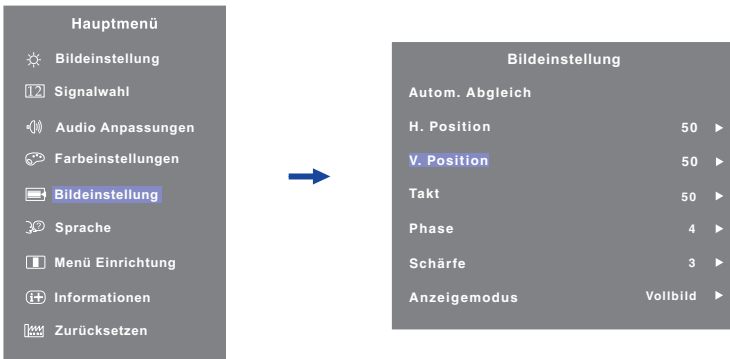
Hauptmenü

Bildeinstellung
12 Signalwahl
Audio Anpassungen
Farbeinstellungen
Bildeinstellung
Sprache
Menü Einrichtung
Informationen
Zurücksetzen

Bildeinstellung

| | |
|---|---|
| Autom. Abgleich | |
| H. Position | 50 ▶ |
| V. Position | 50 ▶ |
| Takt | 50 ▶ |
| Phase | 4 ▶ |
| Schärfe | 3 ▶ |
| Anzeigemodus | Vollbild ▶ |